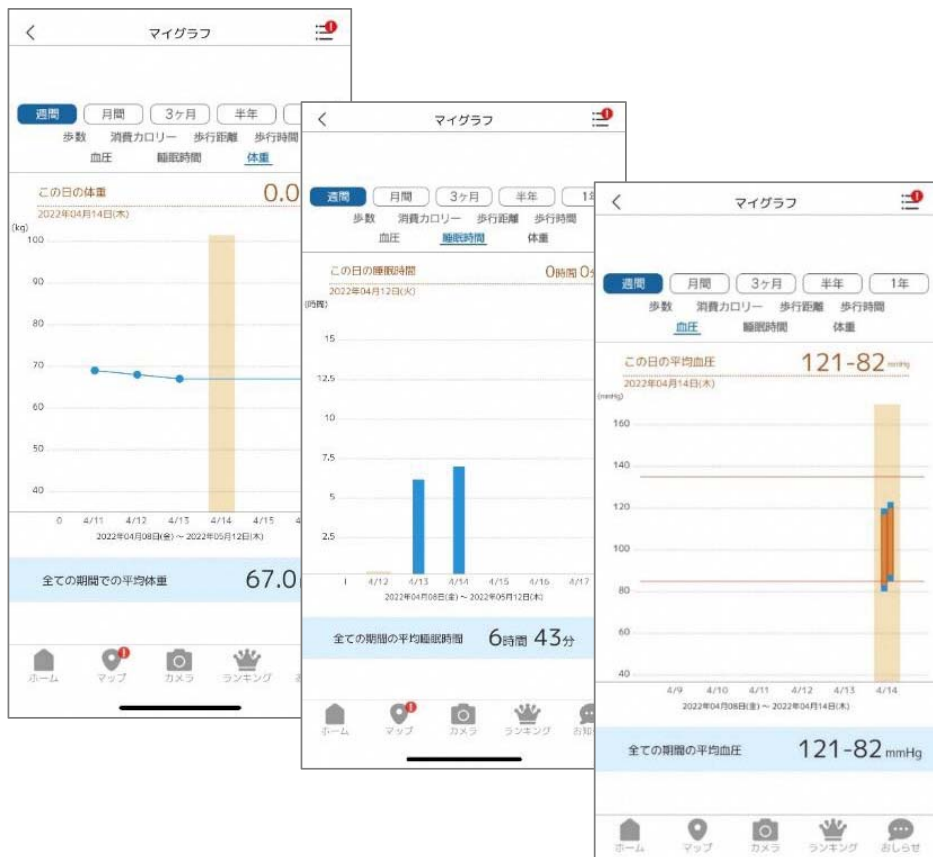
<
マイグラフ
週間
月間
3ヶ月
半年
歩数
消費カロリー
歩行距離
歩行時間
血圧
睡眠時間
体重
この日の体重
0.0
2022年04月14日(木)
(kg)
100
90
80
70
60
50
40
0
4/11
4/12
4/13
4/14
4/15
2022年04月08日(金) ~ 2022年05月12日(木)
全ての期間での平均体重
67.0
ホーム
マップ
カメラ
ランキング

<
マイグラフ
週間
月間
3ヶ月
半年
1年
歩数
消費カロリー
歩行距離
歩行時間
血圧
睡眠時間
体重
この日の睡眠時間
0時間 0分
2022年04月12日(火)
(時間)
15
12.5
10
7.5
5
2.5
4/12
4/13
4/14
4/15
4/16
4/17
2022年04月08日(金) ~ 2022年05月12日(木)
全ての期間の平均睡眠時間
6時間 43分
ホーム
マップ
カメラ
ランキング
お知

<
マイグラフ
週間
月間
3ヶ月
半年
1年
歩数
消費カロリー
歩行距離
歩行時間
血圧
睡眠時間
体重
この日の平均血圧
121-82 mmHg
2022年04月14日(木)
(mmHg)
160
140
120
100
80
60
40
4/9
4/10
4/11
4/12
4/13
4/14
2022年04月08日(金) ~ 2022年04月14日(木)
全ての期間の平均血圧
121-82 mmHg
ホーム
マップ
カメラ
ランキング
おしらせ